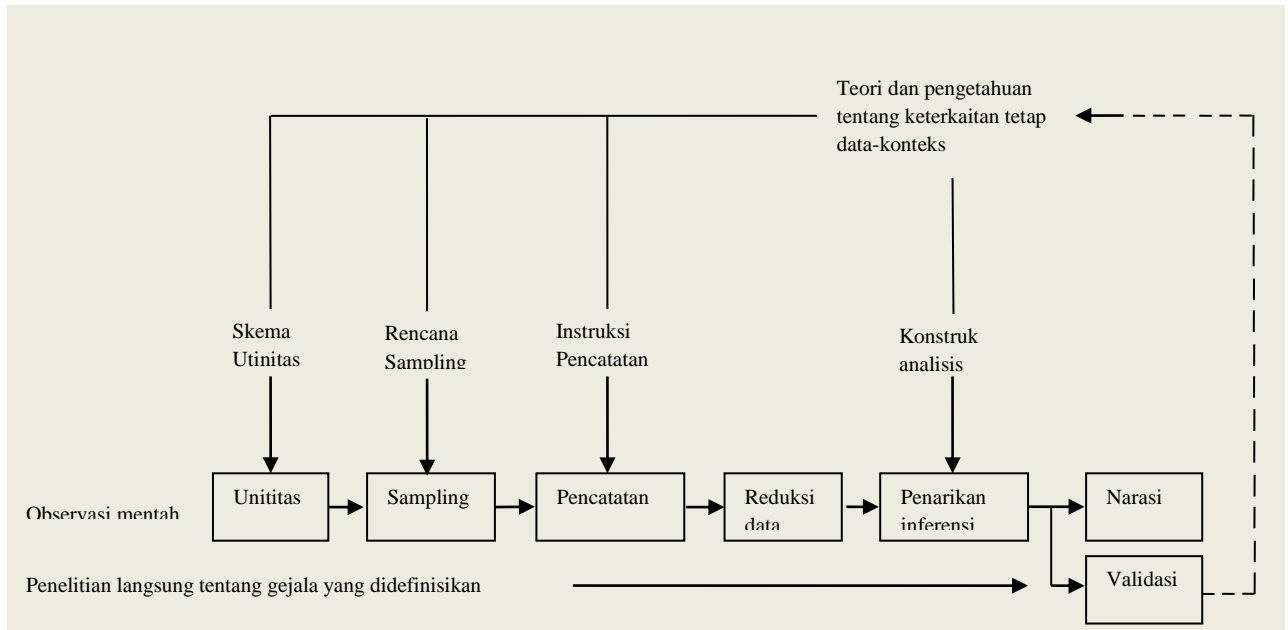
Teori dan pengetahuan tentang keterkaitan tetap data-konteks

Skema Utinitas

Rencana Sampling

Instruksi Pencatatan

Konstruk analisis

Observasi mentah

Unititas

Sampling

Pencatatan

Reduksi data

Penarikan inferensi

Narasi

Validasi

Penelitian langsung tentang gejala yang didefinisikan